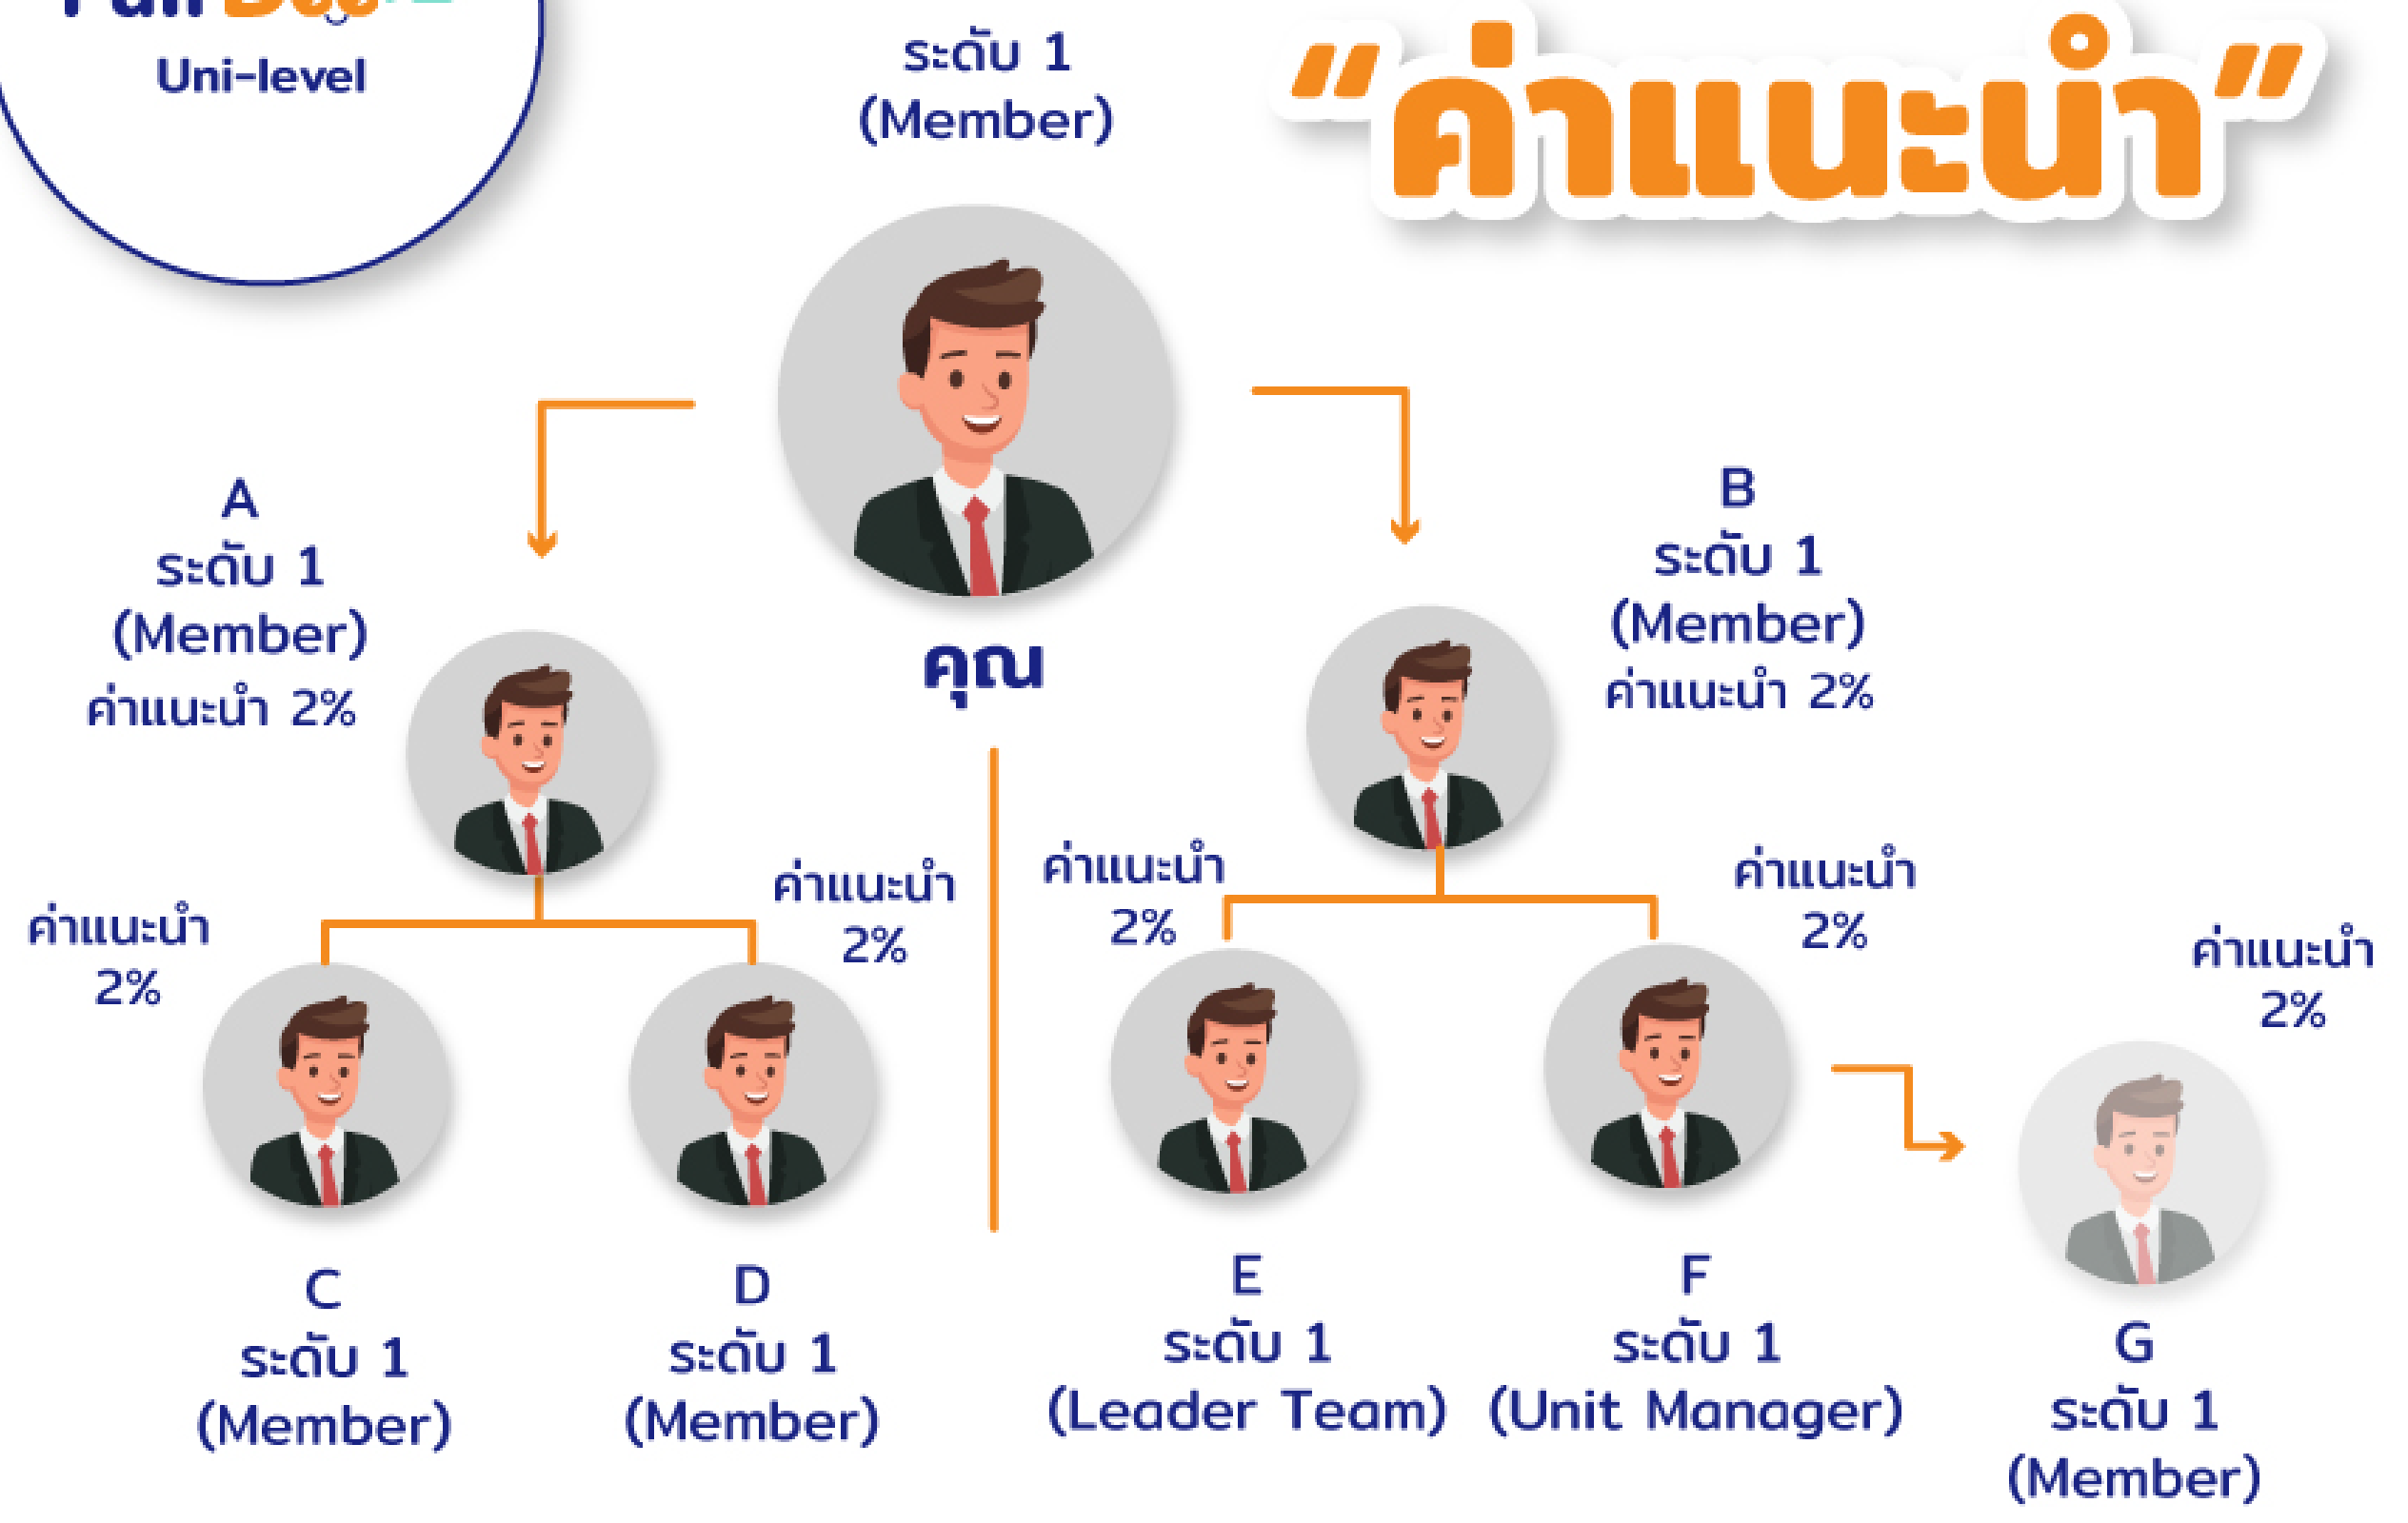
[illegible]
Uni-level

ระดับ 1
(Member)

"ค่าแนะนำ"

คุณ

A
ระดับ 1
(Member)
ค่าแนะนำ 2%

B
ระดับ 1
(Member)
ค่าแนะนำ 2%

ค่าแนะนำ
2%

ค่าแนะนำ
2%

ค่าแนะนำ
2%

ค่าแนะนำ
2%

ค่าแนะนำ
2%

C
ระดับ 1
(Member)

D
ระดับ 1
(Member)

E
ระดับ 1
(Leader Team)

F
ระดับ 1
(Unit Manager)

G
ระดับ 1
(Member)